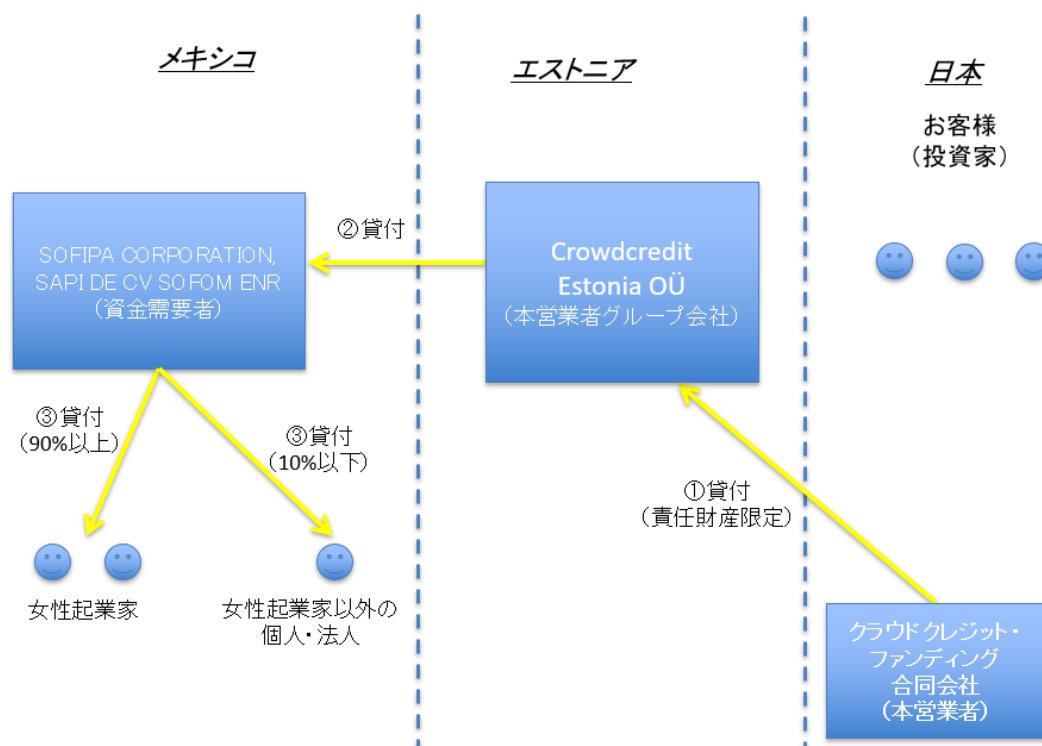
メキシコ

エストニア

日本

お客様
（投資家）

SOFIPA CORPORATION, SAPI DE CV SOFOM ENR
（資金需要者）

②貸付

Crowdcredit Estonia OÜ
（本営業者グループ会社）

③貸付
（90%以上）

③貸付
（10%以下）

①貸付
（責任財産限定）

女性起業家

女性起業家以外の
個人・法人

クラウドクレジット・
ファンディング
合同会社
（本営業者）